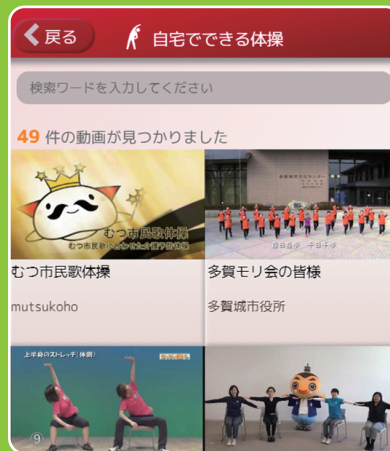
戻る

自宅でできる体操

検索ワードを入力してください

49 件の動画が見つかりました

むつ市民歌体操
むつ市民歌にあわせた介護予防体操

むつ市民歌体操
mutsukoho

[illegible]

多賀モリ会の皆様
多賀城市役所

上半身のストレッチ（体側）

9